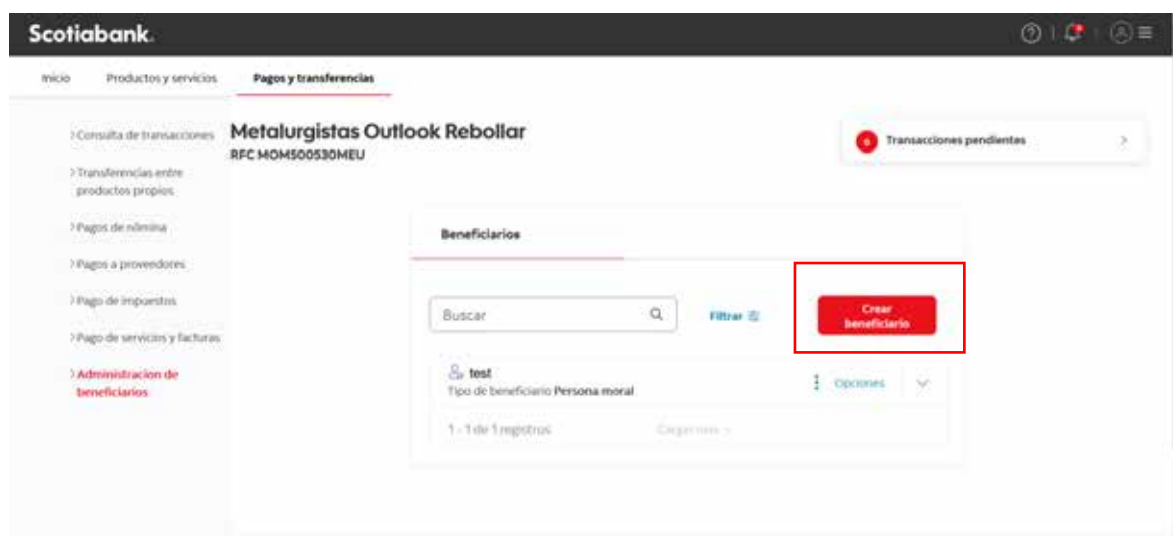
Scotiabank.

Inicio Productos y servicios Pagos y transferencias

> Consulta de transacciones
> Transferencias entre productos propios
> Pagos de nómina
> Pagos a proveedores
> Pago de impuestos
> Pago de servicios y facturas
> Administracion de beneficiarios

Metalurgistas Outlook Rebollar
RFC MOM500530MEU

0 Transacciones pendientes >

Beneficiarios

Buscar

Filtrar

Crear beneficiario

test
Tipo de beneficiario Persona moral

Opciones

1 - 1 de 1 registros

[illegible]